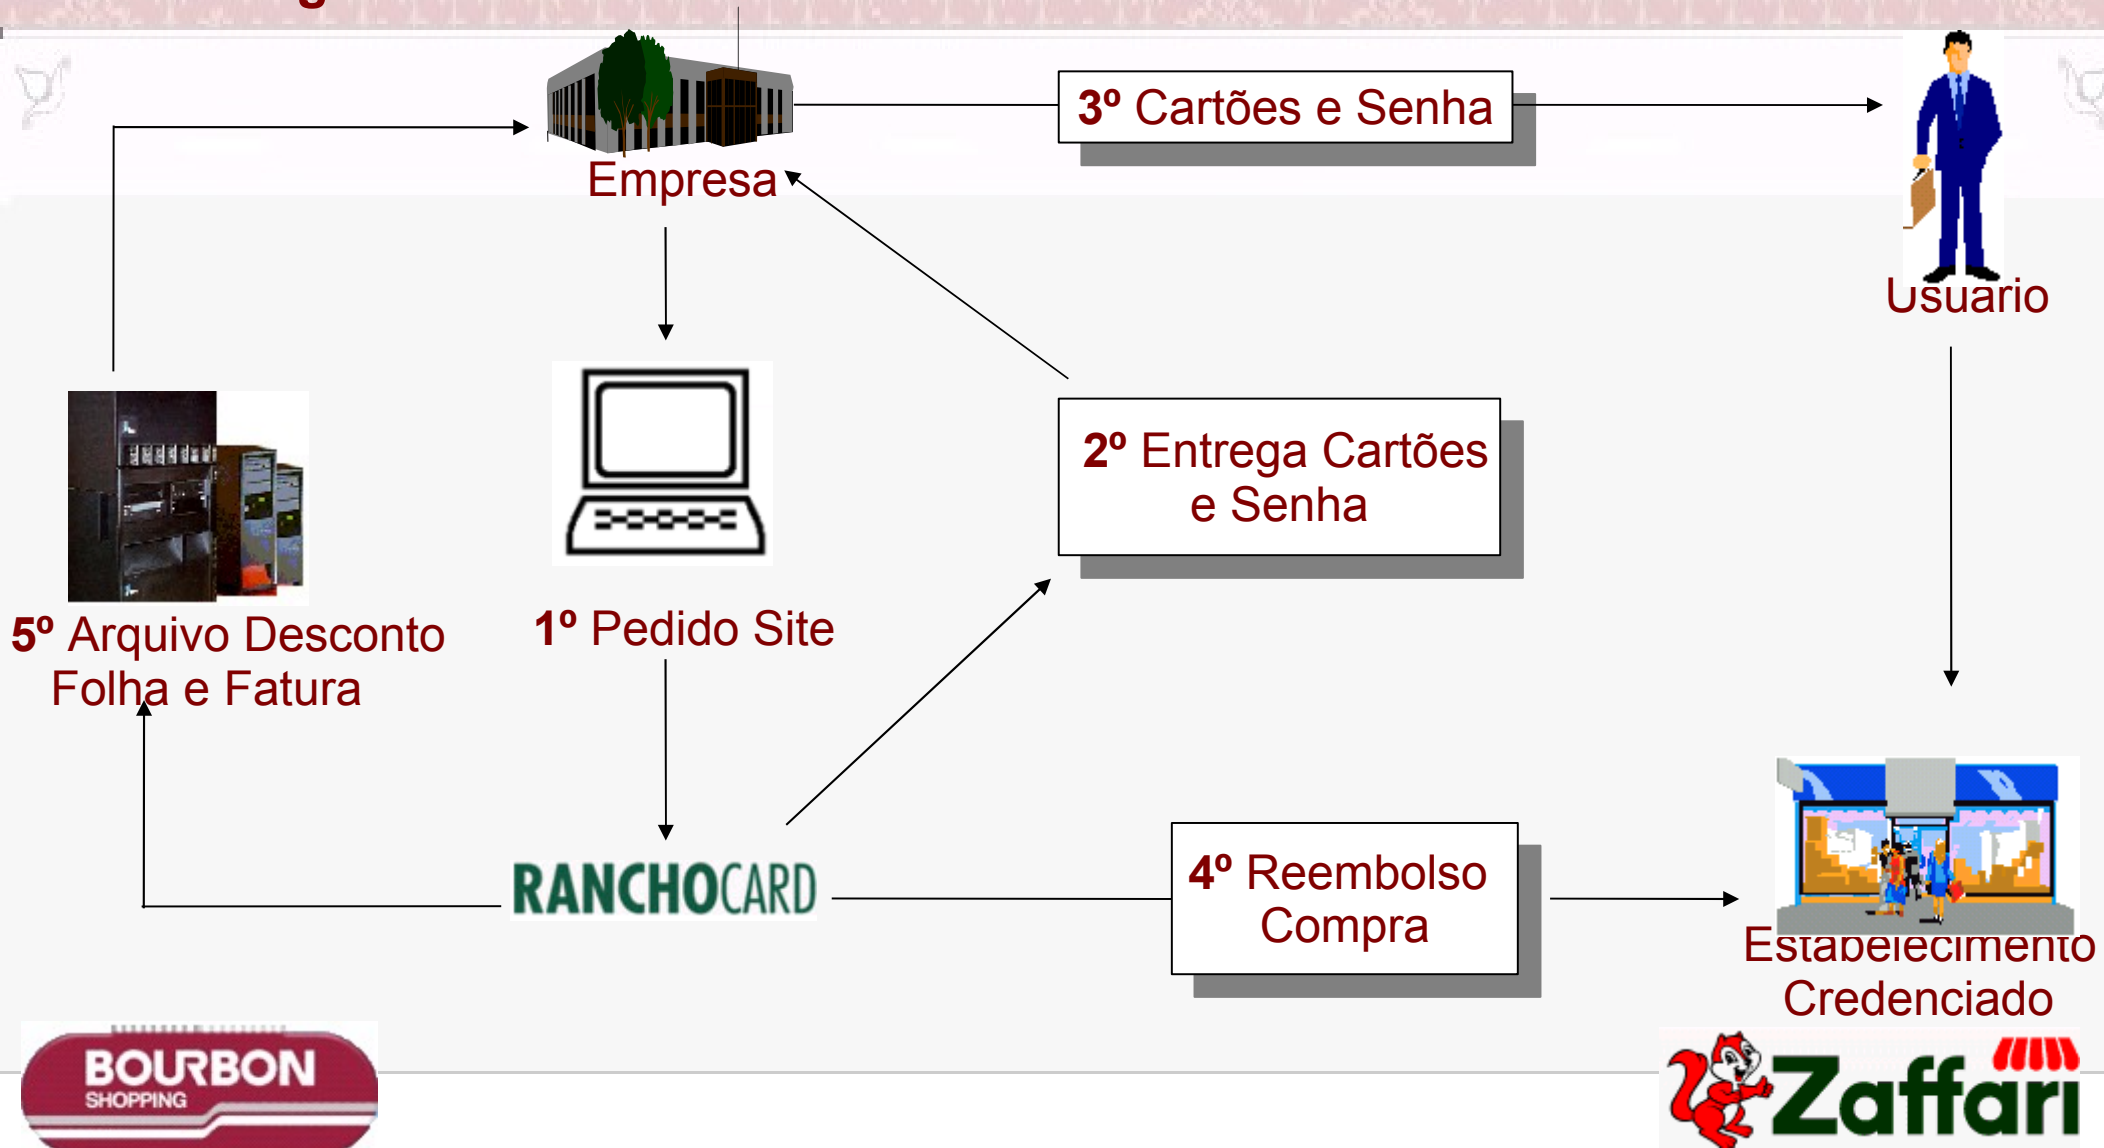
Empresa

3º Cartões e Senha

Usuario

2º Entrega Cartões e Senha

5º Arquivo Desconto Folha e Fatura

1º Pedido Site

RANCHOCARD

4º Reembolso Compra

Estabelecimento Credenciado

BOURBON SHOPPING

Zaffari